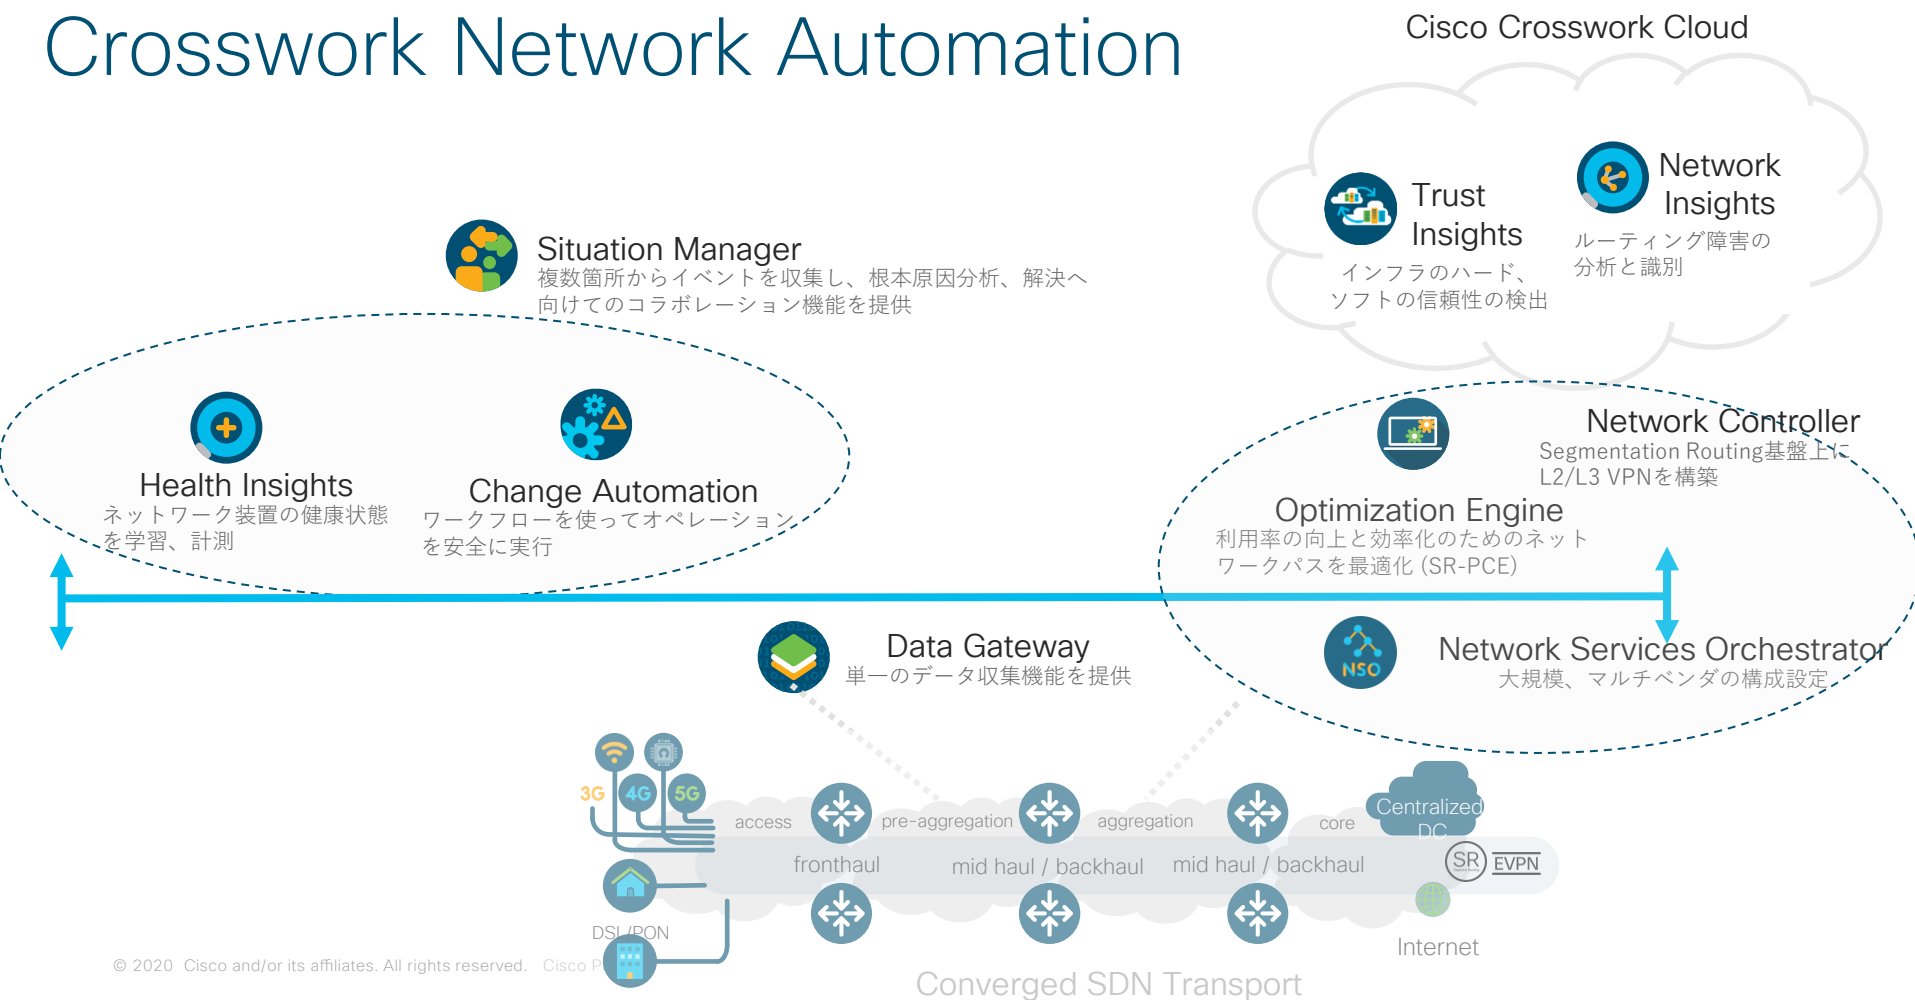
Crosswork Network Automation

Cisco Crosswork Cloud

Trust Insights
インフラのハード、ソフトの信頼性の検出

Network Insights
ルーティング障害の分析と識別

Situation Manager
複数箇所からイベントを収集し、根本原因分析、解決へ向けてのコラボレーション機能を提供

Health Insights
ネットワーク装置の健康状態を学習、計測

Change Automation
ワークフローを使ってオペレーションを安全に実行

Network Controller
Segmentation Routing基盤上にL2/L3 VPNを構築

Optimization Engine
利用率の向上と効率化のためのネットワークパスを最適化 (SR-PCE)

Data Gateway
単一のデータ収集機能を提供

NSO
Network Services Orchestrator
大規模、マルチベンダの構成設定

3G 4G 5G
access
pre-aggregation
aggregation
core
Centralized DC
fronthaul
mid haul / backhaul
mid haul / backhaul
SR EVPN
DSL/PON
Internet

© 2020 Cisco and/or its affiliates. All rights reserved. Cisco P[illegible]

Converged SDN Transport